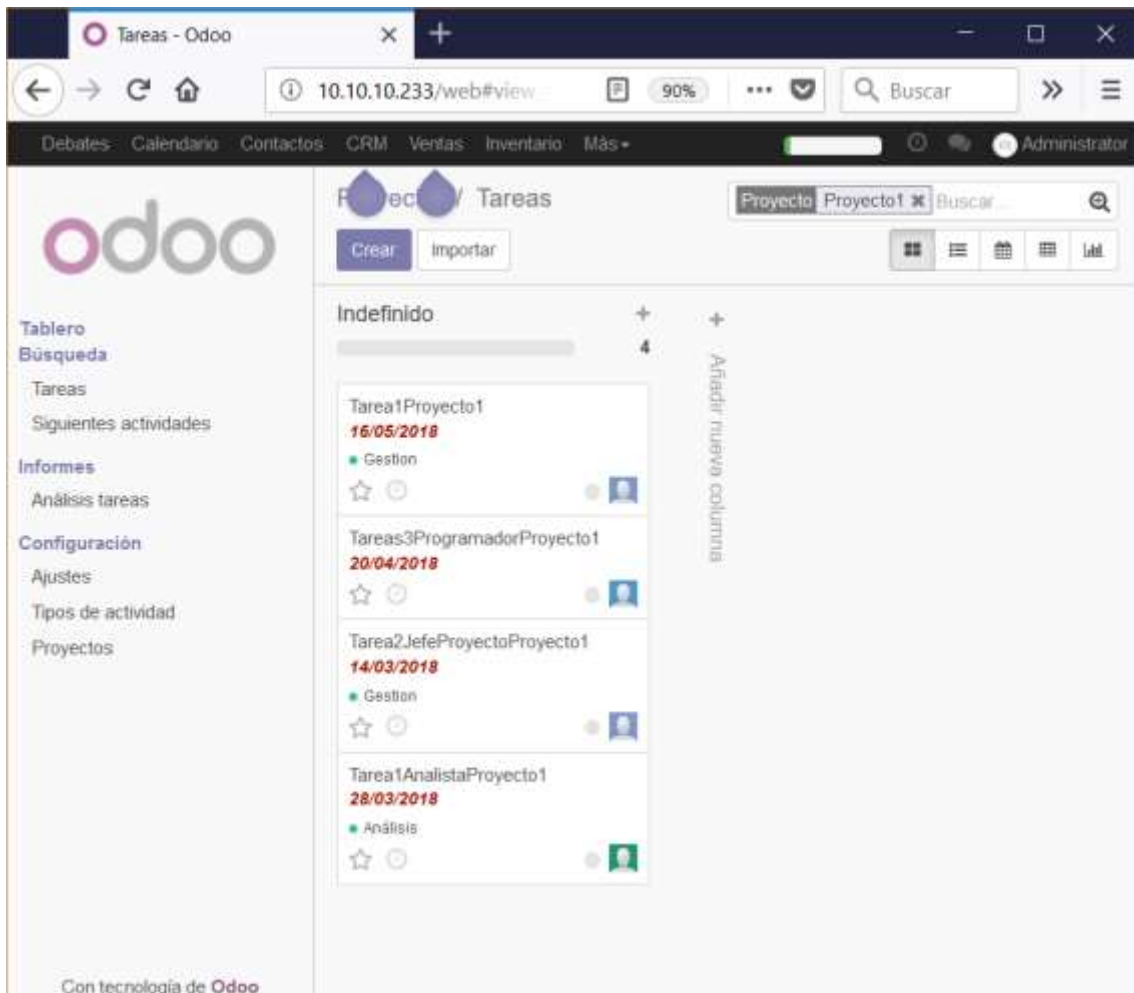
Tareas - Odoo

10.10.10.233/web#view

90%

Buscar

Debates Calendario Contactos CRM Ventas Inventario Más

Administrator

odoo

P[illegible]ec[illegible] / Tareas

Crear Importar

Proyecto Proyecto1 Buscar...

Tablero
Búsqueda
Tareas
Siguientes actividades
Informes
Análisis tareas
Configuración
Ajustes
Tipos de actividad
Proyectos

Indefinido
4

Añadir nueva columna

Tarea1Proyecto1
16/05/2018
Gestion

Tareas3ProgramadorProyecto1
20/04/2018

Tarea2JefeProyectoProyecto1
14/03/2018
Gestion

Tarea1AnalistaProyecto1
28/03/2018
Análisis

Con tecnología de Odoo